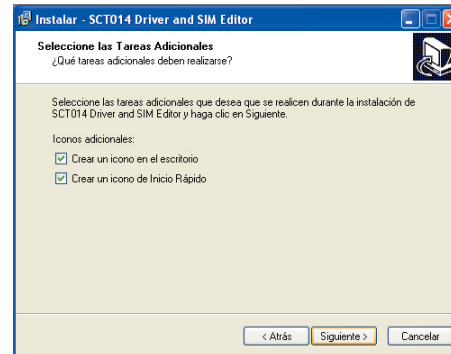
Instalar - SCT014 Driver and SIM Editor

Seleccione las Tareas Adicionales
¿Qué tareas adicionales deben realizarse?

Seleccione las tareas adicionales que desea que se realicen durante la instalación de SCT014 Driver and SIM Editor y haga clic en Siguiente.

Iconos adicionales:

Crear un icono en el escritorio

Crear un icono de Inicio Rápido

< Atrás
Siguiente >
Cancelar